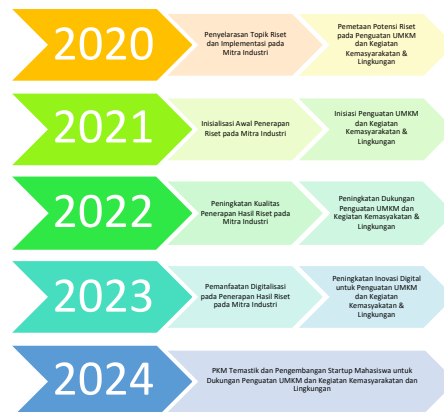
2020

Penyelarasan Topik Riset dan Implementasi pada Mitra Industri

Pemetaan Potensi Riset pada Penguatan UMKM dan Kegiatan Kemasyarakatan & Lingkungan

2021

Inisialisasi Awal Penerapan Riset pada Mitra Industri

Inisiasi Penguatan UMKM dan Kegiatan Kemasyarakatan & Lingkungan

2022

Peningkatan Kualitas Penerapan Hasil Riset pada Mitra Industri

Peningkatan Dukungan Penguatan UMKM dan Kegiatan Kemasyakatan & Lingkungan

2023

Pemanfaatan Digitalisasi pada Penerapan Hasil Riset pada Mitra Industri

Peningkatan Inovasi Digital untuk Penguatan UMKM dan Kegiatan Kemasyarakatan & Lingkungan

2024

PKM Tematik dan Pengembangan Startup Mahasiswa untuk Dukungan Penguatan UMKM dan Kegiatan Kemasyarakatan dan Lingkungan